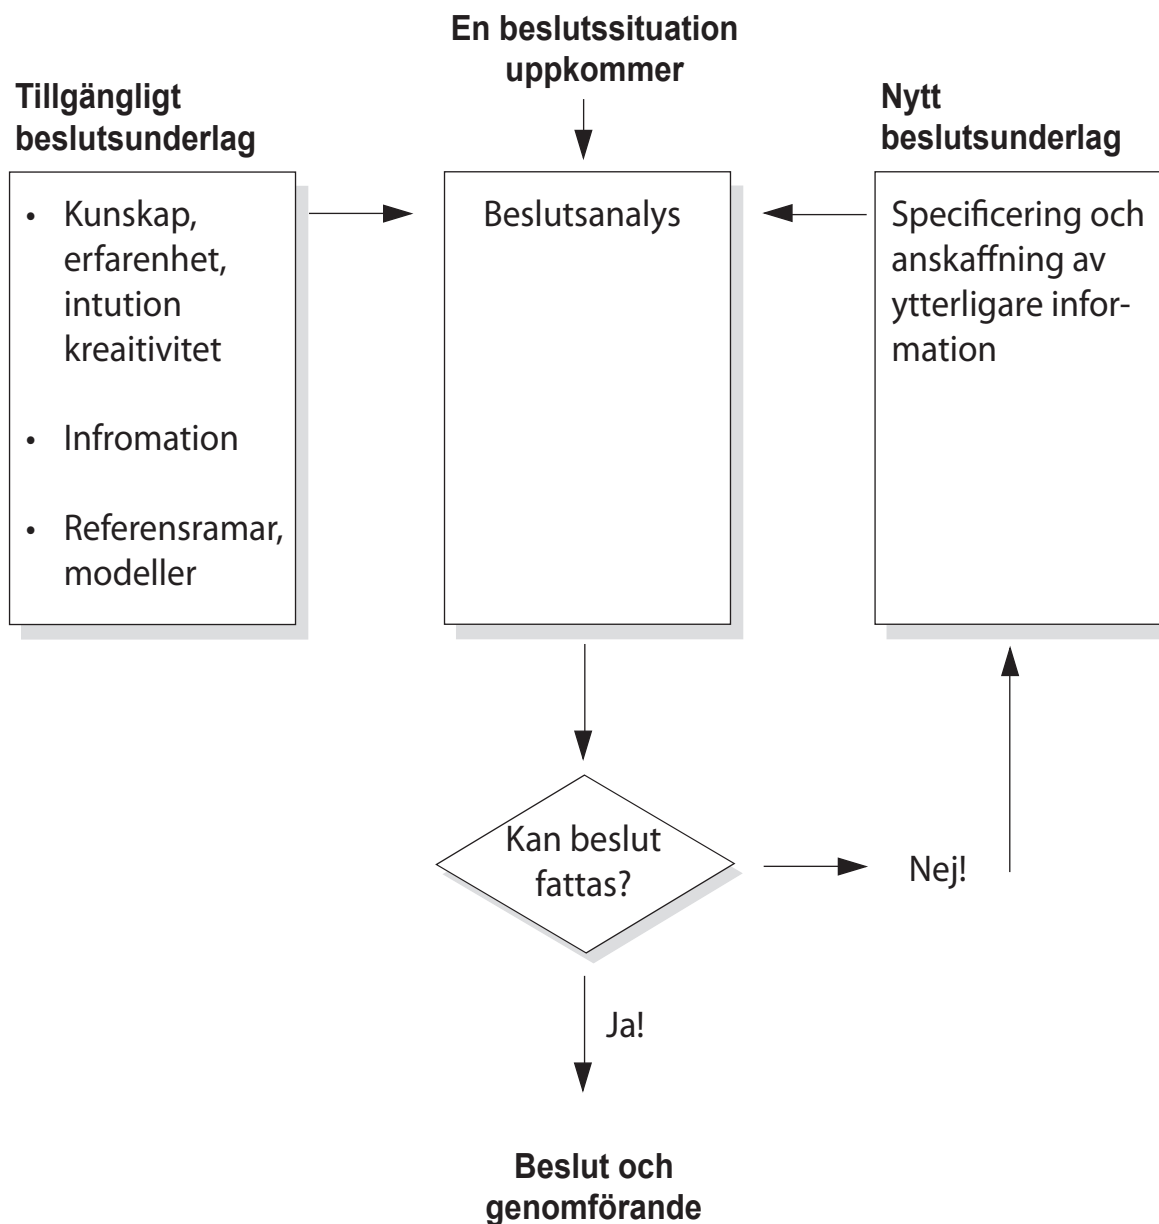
En beslutssituation uppkommer

Tillgängligt beslutsunderlag

• Kunskap, erfarenhet, intution kreaitivitet

• Infromation

• Referensramar, modeller

Beslutsanalys

Nytt beslutsunderlag

Specificering och anskaffning av ytterligare information

Kan beslut fattas?

Nej!

Ja!

Beslut och genomförande